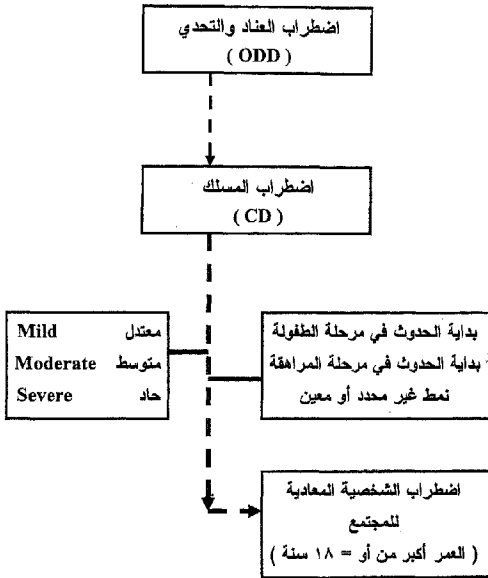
اضطراب العناد والتحدي
( ODD )

اضطراب المسلك
( CD )

معتدل Mild
متوسط Moderate
حاد Severe

بداية الحدوث في مرحلة الطفولة
بداية الحدوث في مرحلة المراهقة
نمط غير محدد أو معين

اضطراب الشخصية المعادية للمجتمع
( العمر أكبر من أو = ١٨ سنة )